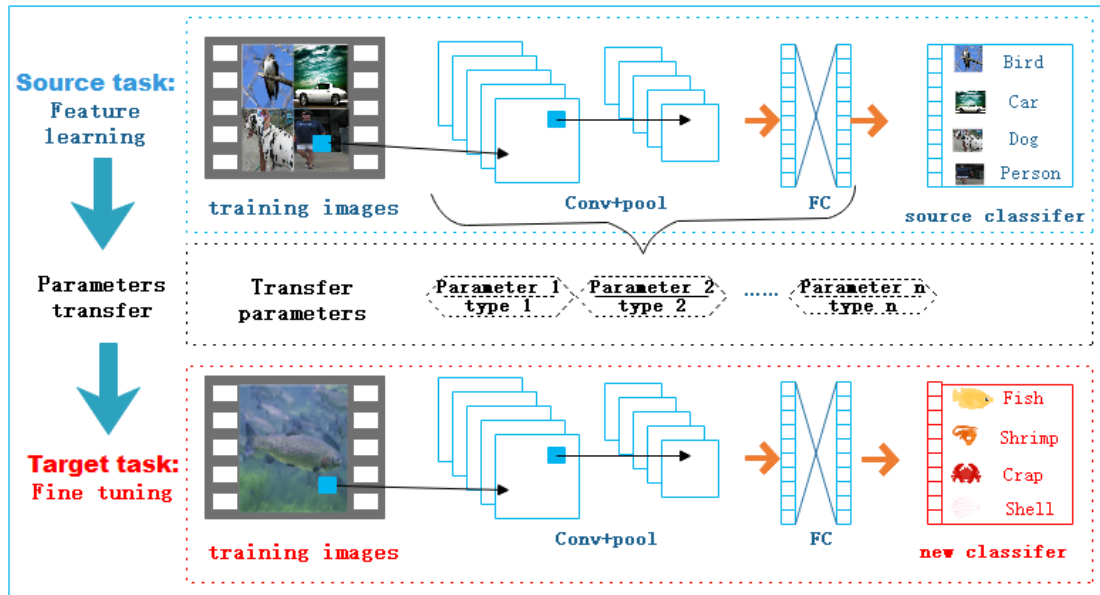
Source task:
Feature learning

training images

Conv+pool

FC

Bird
Car
Dog
Person

source classifer

Parameters transfer

Transfer parameters

Parameter 1
type 1

Parameter 2
type 2

......

Parameter n
type n

Target task:
Fine tuning

training images

Conv+pool

FC

Fish
Shrimp
Crap
Shell

new classifer